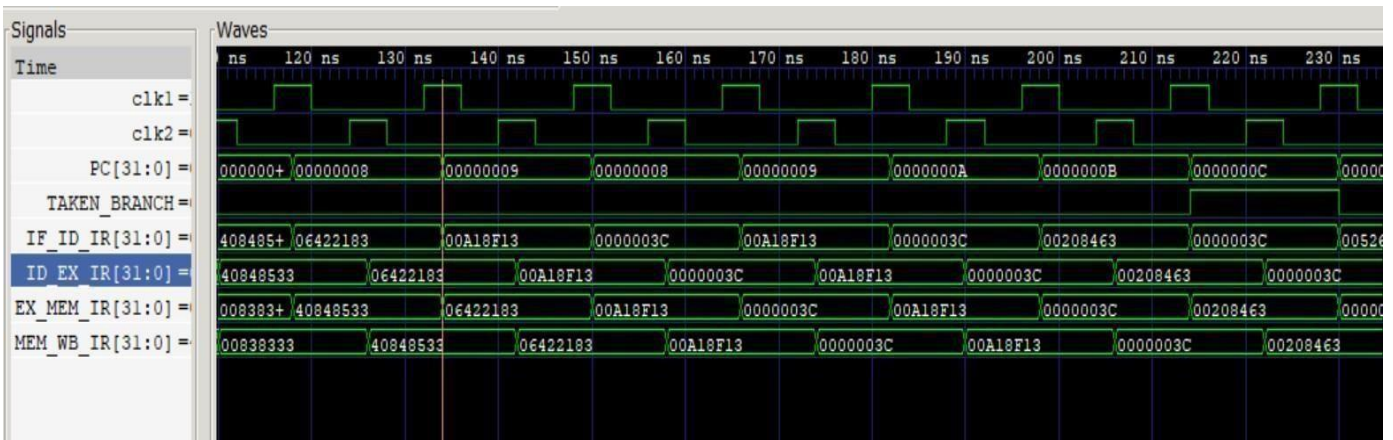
Signals
Time
clk1 =
clk2 =
PC[31:0] =
TAKEN_BRANCH =
IF_ID_IR[31:0] =
ID_EX_IR[31:0] =
EX_MEM_IR[31:0] =
MEM_WB_IR[31:0] =

Waves
ns 120 ns 130 ns 140 ns 150 ns 160 ns 170 ns 180 ns 190 ns 200 ns 210 ns 220 ns 230 ns

000000+ 00000008 00000009 00000008 00000009 0000000A 0000000B 0000000C 0000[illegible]

408485+ 06422183 00A18F13 0000003C 00A18F13 0000003C 00208463 0000003C 0052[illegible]

40848533 06422183 00A18F13 0000003C 00A18F13 0000003C 00208463 0000003C

008383+ 40848533 06422183 00A18F13 0000003C 00A18F13 0000003C 00208463 0000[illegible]

00838333 40848533 06422183 00A18F13 0000003C 00A18F13 0000003C 00208463